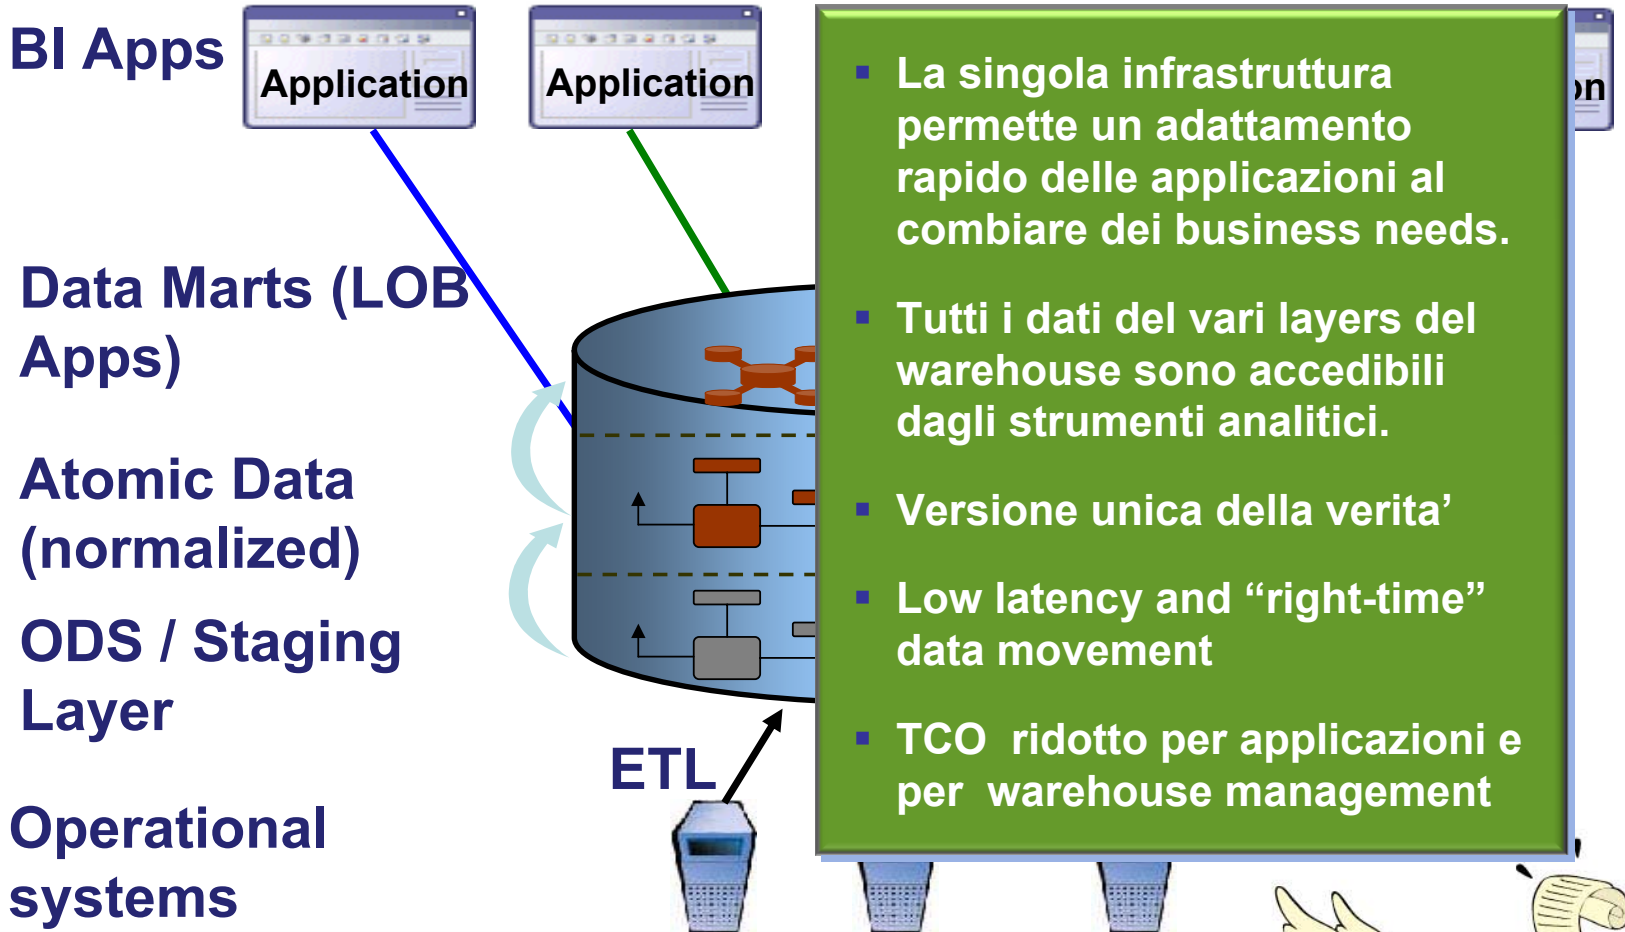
BI Apps

Application

Application

on

Data Marts (LOB Apps)

Atomic Data (normalized)

ODS / Staging Layer

ETL

Operational systems

▪ La singola infrastruttura permette un adattamento rapido delle applicazioni al combiare dei business needs.

▪ Tutti i dati del vari layers del warehouse sono accedibili dagli strumenti analitici.

▪ Versione unica della verita'

▪ Low latency and "right-time" data movement

▪ TCO ridotto per applicazioni e per warehouse management